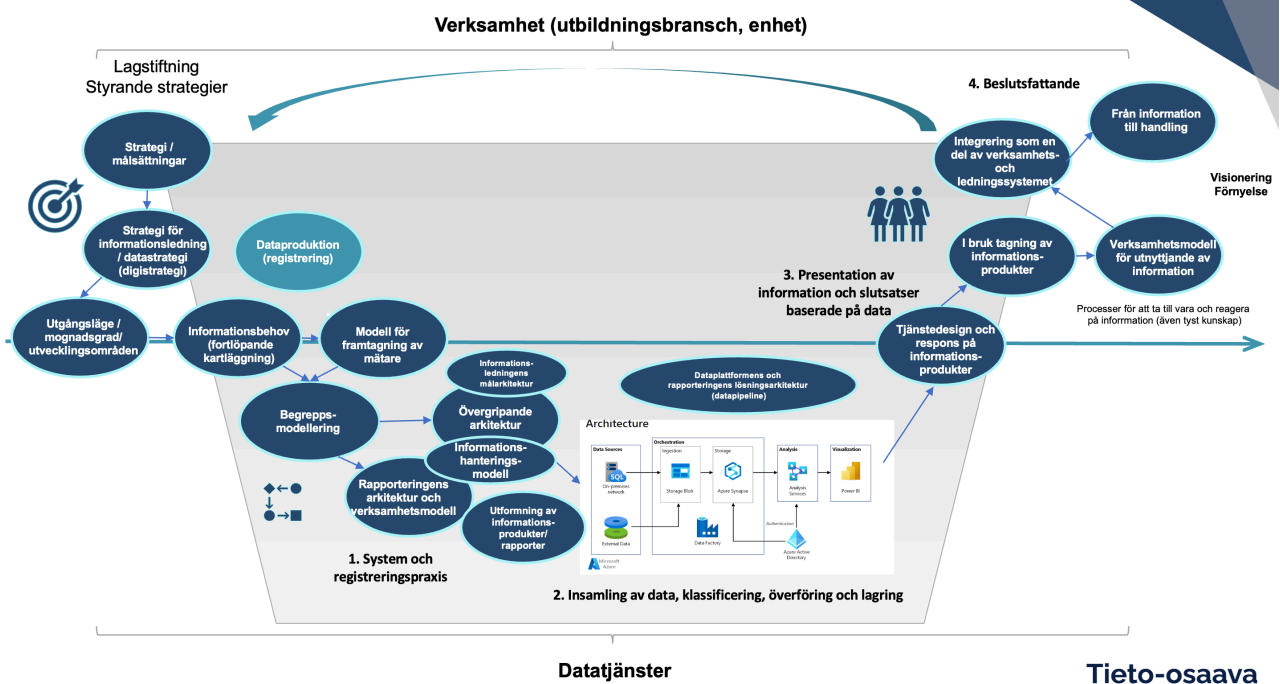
Verksamhet (utbildningsbransch, enhet)

Lagstiftning
Styrande strategier

4. Beslutsfattande

Strategi / målsättningar

Från information till handling

Integrering som en del av verksamhets- och ledningssystemet

Visionering
Förnyelse

Strategi för informationsledning / datastrategi (digistrategi)

Dataproduktion (registrering)

I bruk tagning av informations-produkter

Verksamhetsmodell för utnyttjande av information

3. Presentation av information och slutsatser baserade på data

Processer för att ta till vara och reagera på informmation (även tyst kunskap)

Utgångsläge / mognadsgrad/ utvecklingsområden

Informationsbehov (fortlöpande kartläggning)

Modell för framtagning av mätare

Tjänstedesign och respons på informations-produkter

Informations-ledningens målarkitektur

Dataplattformens och rapporteringens lösningsarkitektur (datapipeline)

Begrepps-modellering

Övergripande arkitektur

Architecture

Informations-hanterings-modell

Rapporteringens arkitektur och verksamhetsmodell

Utformning av informations-produkter/ rapporter

Data Sources
SQL
On-premises network
External Data
Orchestration
Ingestion
Storage Blob
Storage
Azure Synapse
Data Factory
Analysis
Analysis Services
Authentication
Azure Active Directory
Visualization
Power BI
Microsoft Azure

1. System och registreringspraxis

2. Insamling av data, klassificering, överföring och lagring

Datatjänster

Tieto-osaava